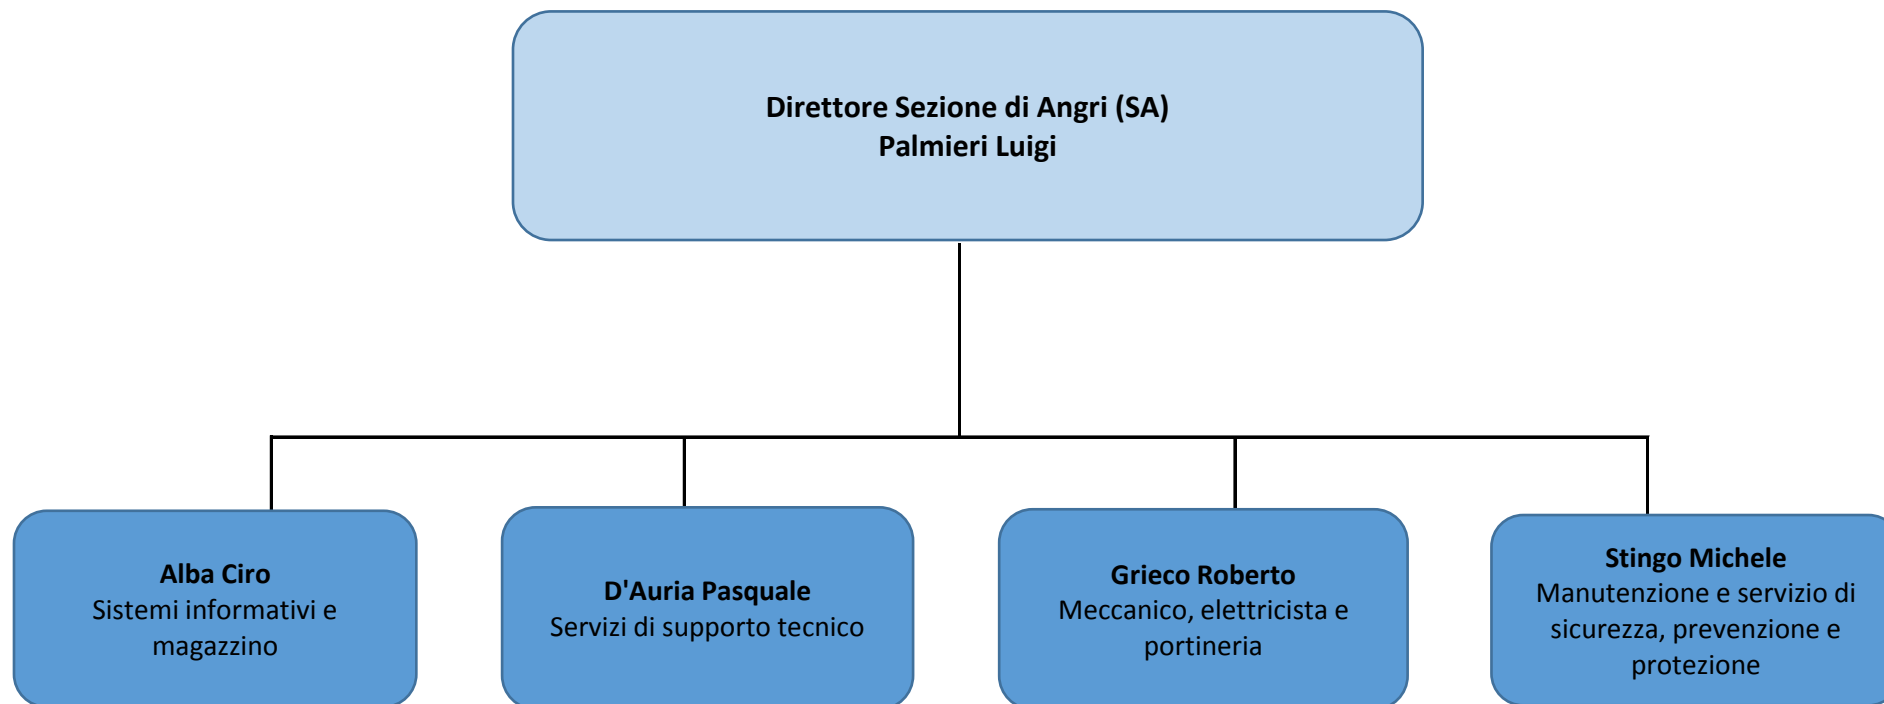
Direttore Sezione di Angri (SA)
Palmieri Luigi

Alba Ciro
Sistemi informativi e magazzino

D'Auria Pasquale
Servizi di supporto tecnico

Grieco Roberto
Meccanico, elettricista e portineria

Stingo Michele
Manutenzione e servizio di sicurezza, prevenzione e protezione